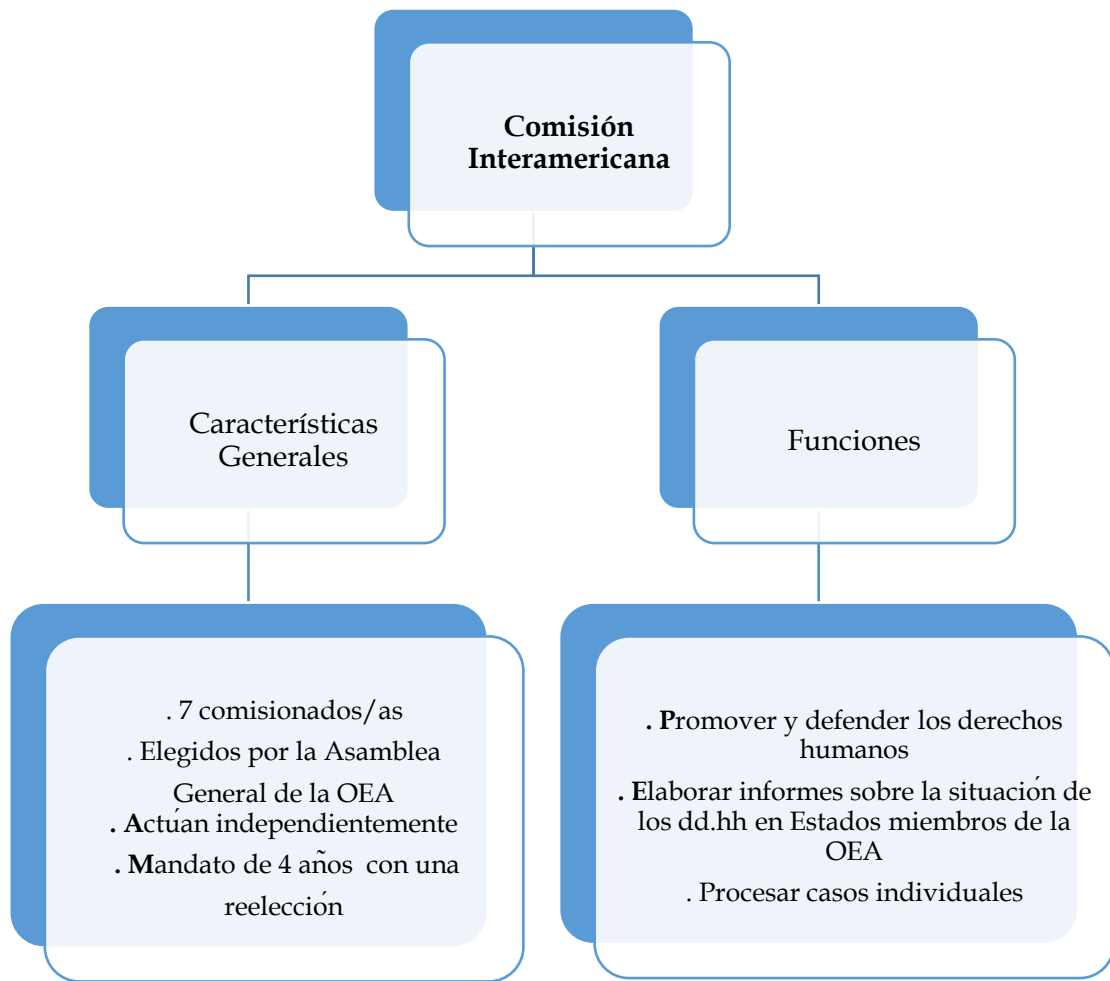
**Comisión Interamericana**

Características Generales

Funciones

. 7 comisionados/as
. Elegidos por la Asamblea General de la OEA
**. A**ctúan independientemente
**. M**andato de 4 años con una reelección

**. P**romover y defender los derechos humanos
**. E**laborar informes sobre la situación de los dd.hh en Estados miembros de la OEA
. Procesar casos individuales